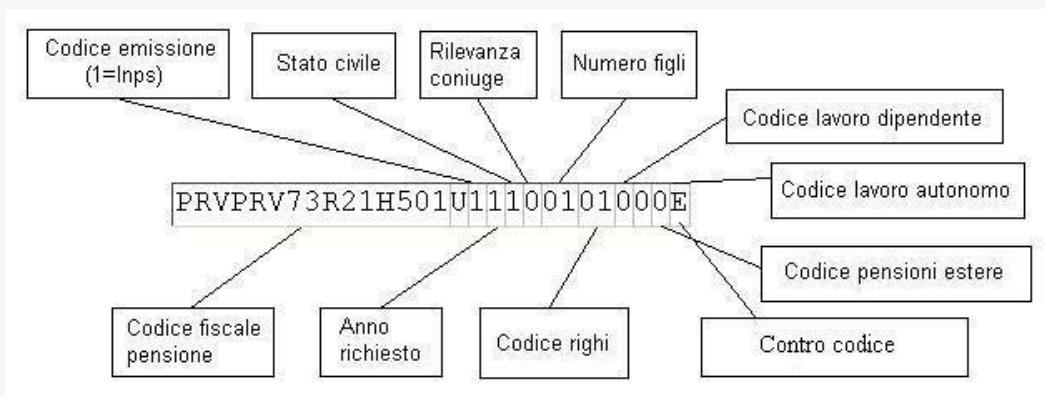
Codice emissione (1=Inps)

Stato civile

Rilevanza coniuge

Numero figli

Codice lavoro dipendente

Codice lavoro autonomo

PRVPRV73R21H501U111001010000E

Codice pensioni estere

Codice fiscale pensione

Anno richiesto

Codice righi

Contro codice